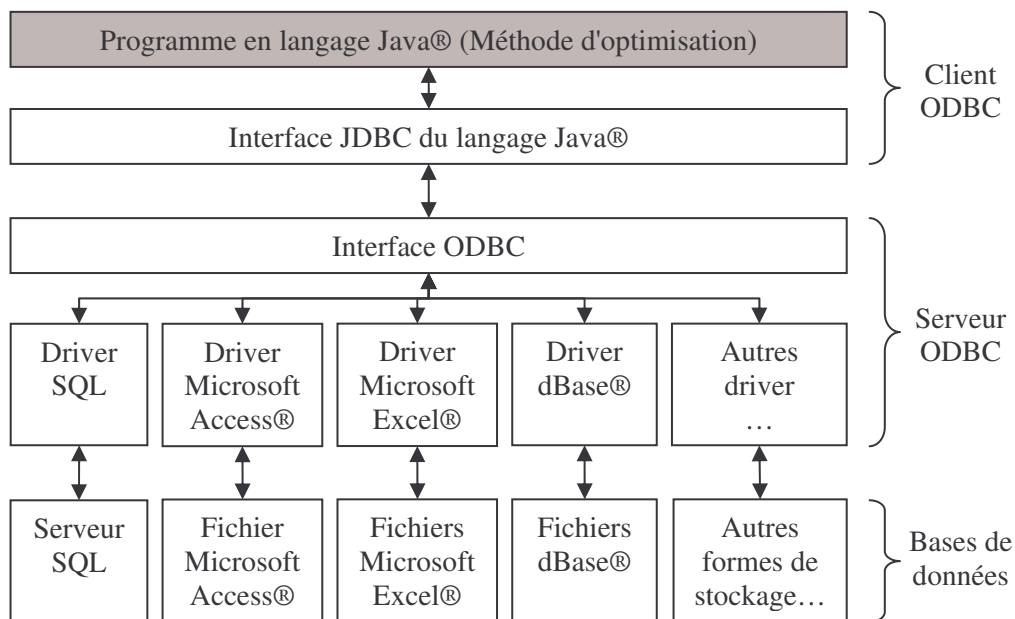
Programme en langage Java® (Méthode d'optimisation)

Interface JDBC du langage Java®

Client ODBC

Interface ODBC

Driver SQL

Driver Microsoft Access®

Driver Microsoft Excel®

Driver dBase®

Autres driver …

Serveur ODBC

Serveur SQL

Fichier Microsoft Access®

Fichiers Microsoft Excel®

Fichiers dBase®

Autres formes de stockage…

Bases de données